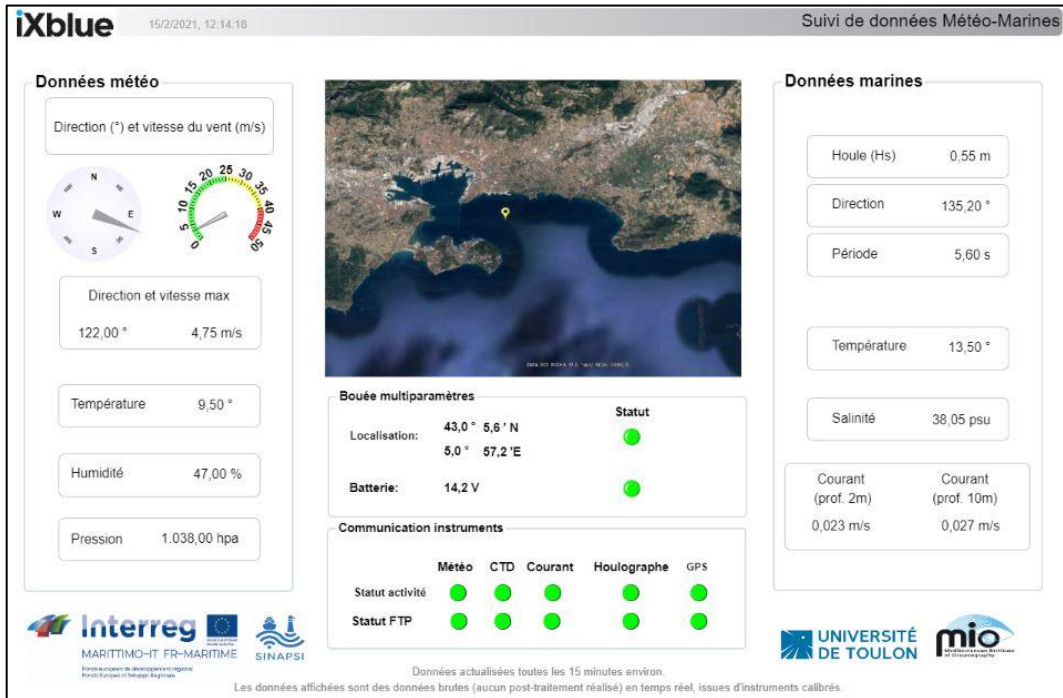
iXblue 15/2/2021, 12:14:18

Suivi de données Météo-Marines

Données météo

Direction (°) et vitesse du vent (m/s)

N
W E
S

0 5 10 15 20 25 30 35 40 45 50

Direction et vitesse max

122,00 ° 4,75 m/s

Température 9,50 °

Humidité 47,00 %

Pression 1.038,00 hpa

Bouée multiparamètres

Statut

Localisation: 43,0 ° 5,6 ' N
5,0 ° 57,2 'E

Batterie: 14,2 V

Communication instruments

| | Météo | CTD | Courant | Houlographe | GPS |
|---|---|---|---|---|---|
| Statut activité | | | | | |
| Statut FTP | | | | | |

Données marines

Houle (Hs) 0,55 m

Direction 135,20 °

Période 5,60 s

Température 13,50 °

Salinité 38,05 psu

Courant (prof. 2m) 0,023 m/s

Courant (prof. 10m) 0,027 m/s

Interreg
MARITTIMO-IT FR-MARITIME
Fonds européen de développement régional
Fondo Europeo di Sviluppo Regionale

SINAPSI

UNIVERSITÉ DE TOULON

mio

Données actualisées toutes les 15 minutes environ.
Les données affichées sont des données brutes (aucun post-traitement réalisé) en temps réel, issues d'instruments calibrés.